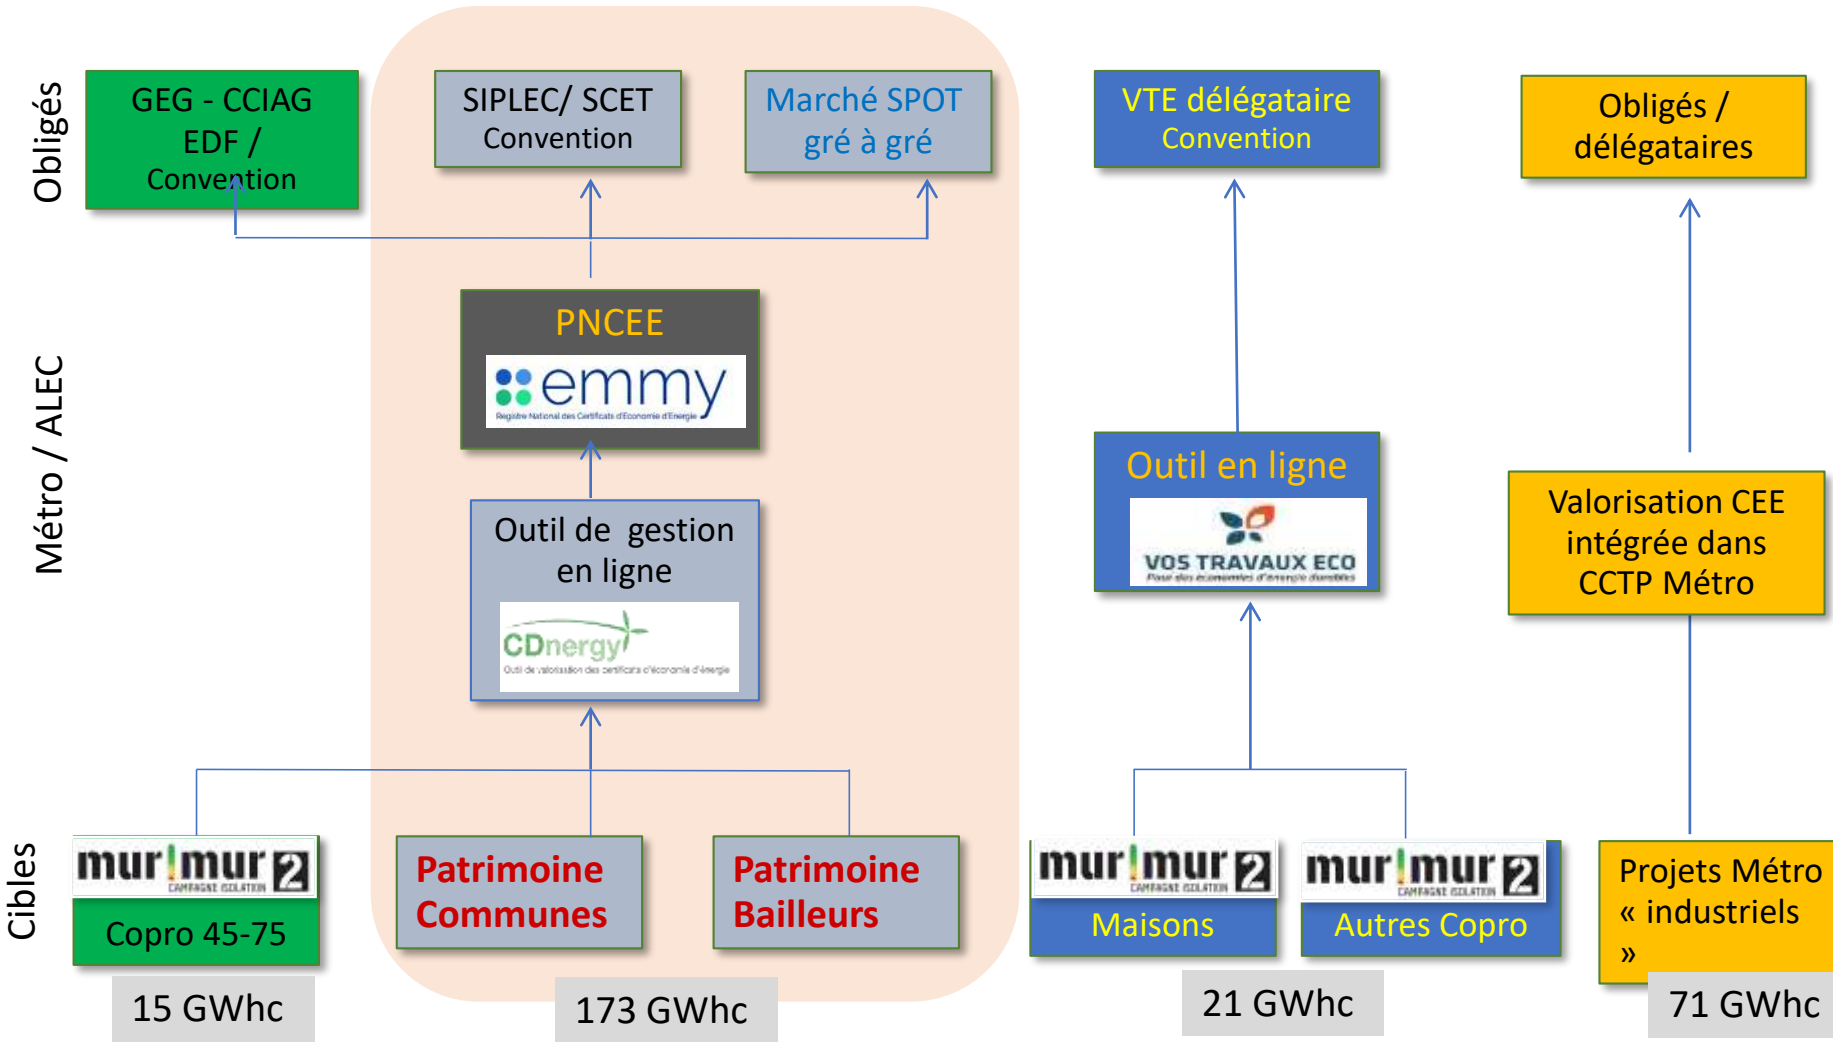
Obligés

GEG - CCIAG
EDF /
Convention

SIPLEC/ SCET
Convention

Marché SPOT
gré à gré

VTE délégataire
Convention

Obligés /
délégataires

Métro / ALEC

PNCEE

emmy
Registre National des Certificats d'Economie d'Energie

Outil de gestion
en ligne

CDnergy
Outil de valorisation des certificats d'économie d'énergie

Outil en ligne

VOS TRAVAUX ECO
Pour des économies d'énergie durables

Valorisation CEE
intégrée dans
CCTP Métro

Cibles

mur|mur 2
CAMPAGNE ISOLATION
Copro 45-75

Patrimoine
Communes

Patrimoine
Bailleurs

mur|mur 2
CAMPAGNE ISOLATION
Maisons

mur|mur 2
CAMPAGNE ISOLATION
Autres Copro

Projets Métro
« industriels
»

15 GWhc

173 GWhc

21 GWhc

71 GWhc